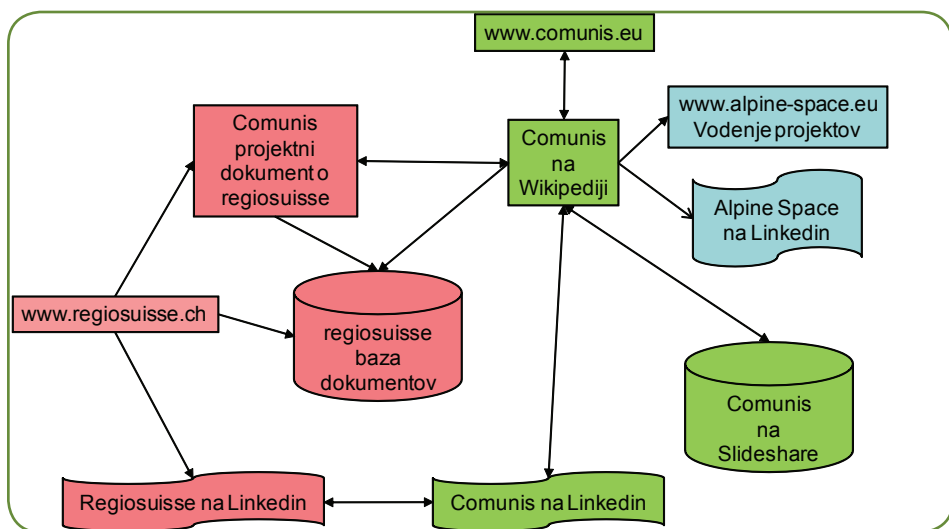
www.comunis.eu

Comunis projektni dokument o regiosuisse

Comunis na Wikipediji

www.alpine-space.eu Vodenje projektov

Alpine Space na Linkedin

www.regiosuisse.ch

regiosuisse baza dokumentov

Comunis na Slideshare

Regiosuisse na Linkedin

Comunis na Linkedin